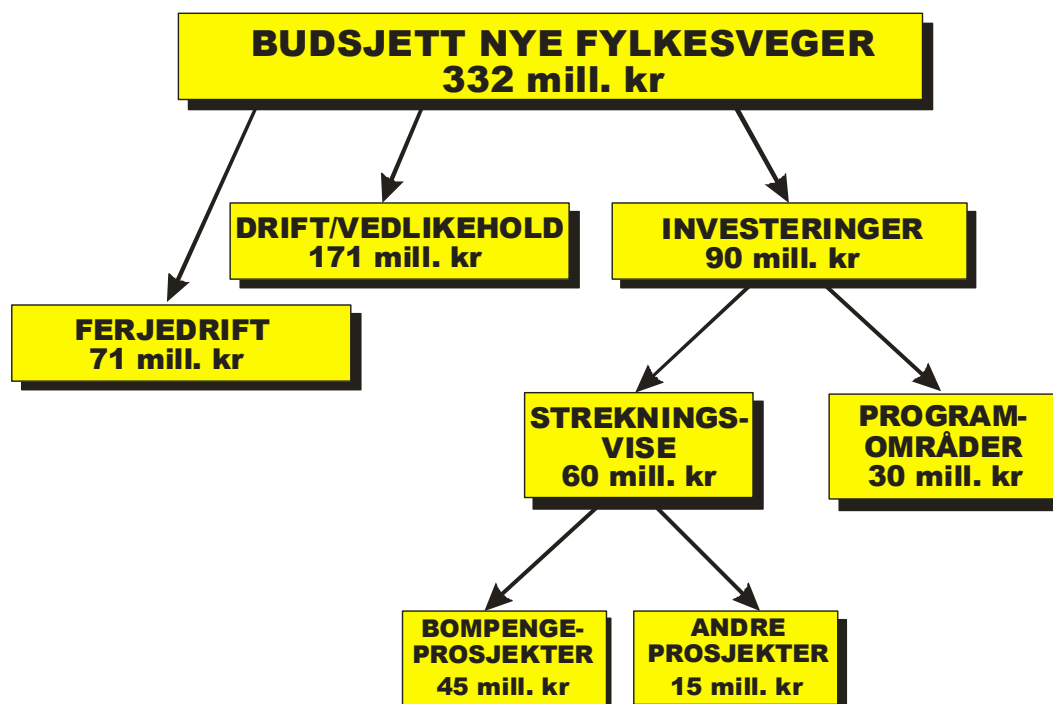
BUDSJETT NYE FYLKESVEGER
332 mill. kr

DRIFT/VEDLIKEHOLD
171 mill. kr

INVESTERINGER
90 mill. kr

FERJEDRIFT
71 mill. kr

STREKNINGS-VISE
60 mill. kr

PROGRAM-OMRÅDER
30 mill. kr

BOMPENGE-PROSJEKTER
45 mill. kr

ANDRE PROSJEKTER
15 mill. kr